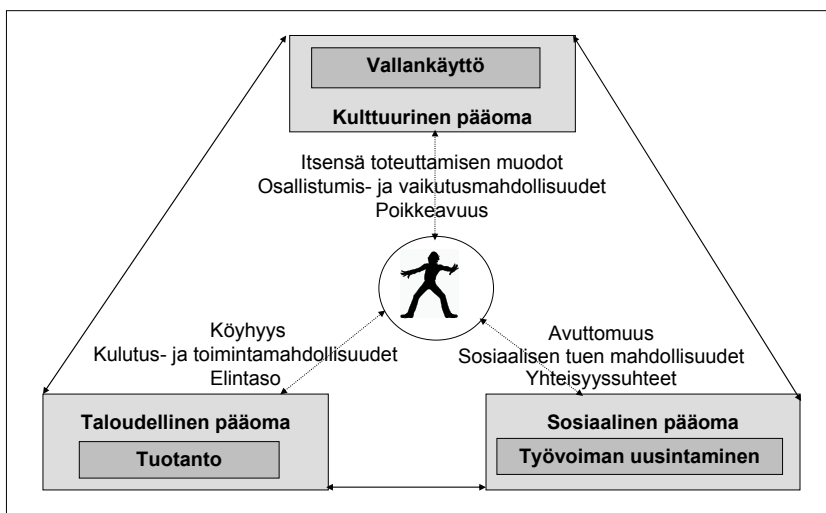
Vallankäyttö

Kulttuurinen pääoma

Itsensä toteuttamisen muodot
Osallistumis- ja vaikutusmahdollisuudet
Poikkeavuus

Köyhyys
Kulutus- ja toimintamahdollisuudet
Elintaso

Avuttomuus
Sosiaalisen tuen mahdollisuudet
Yhteisyyssuhteet

Taloudellinen pääoma

Tuotanto

Sosiaalinen pääoma

Työvoiman uusintaminen